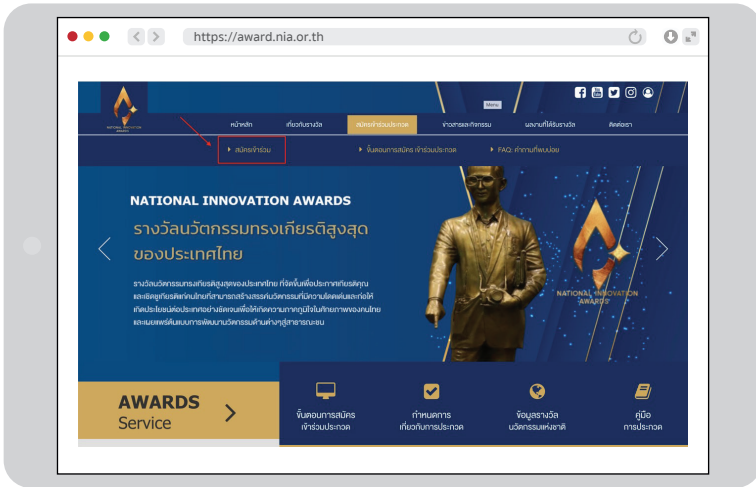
https://award.nia.or.th

NATIONAL INNOVATION AWARDS

Menu

หน้าหลัก เกี่ยวกับรางวัล สมัครเข้าร่วมประกวด ข่าวสารและกิจกรรม ผลงานที่ได้รับรางวัล ติดต่อเรา

สมัครเข้าร่วม

ขั้นตอนการสมัคร เข้าร่วมประกวด

FAQ: คำถามที่พบบ่อย

NATIONAL INNOVATION AWARDS

รางวัลนวัตกรรมทรงเกียรติสูงสุดของประเทศไทย

รางวัลนวัตกรรมทรงเกียรติสูงสุดของประเทศไทย ที่จัดขึ้นเพื่อประกาศเกียรติคุณและเชิดชูเกียรติแก่คนไทยที่สามารถสร้างสรรค์นวัตกรรมที่มีความโดดเด่นและก่อให้เกิดประโยชน์ต่อประเทศอย่างชัดเจนเพื่อให้เกิดความภาคภูมิใจในศักยภาพของคนไทย และเผยแพร่ต้นแบบการพัฒนานวัตกรรมด้านต่างๆสู่สาธารณชน

NATIONAL INNOVATION AWARDS

AWARDS Service

ขั้นตอนการสมัคร เข้าร่วมประกวด

กำหนดการ เกี่ยวกับการประกวด

ข้อมูลรางวัล นวัตกรรมแห่งชาติ

คู่มือ การประกวด